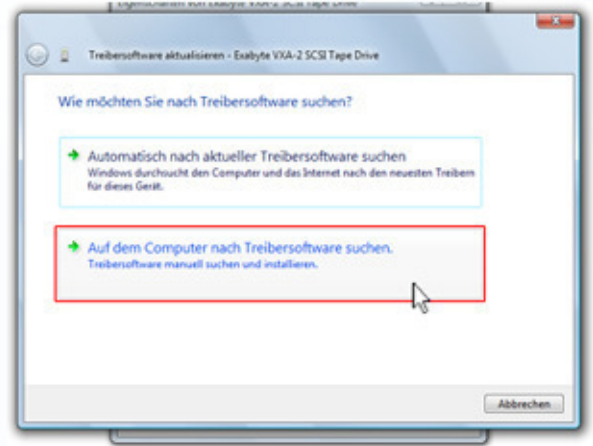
Eigenschaften von Exabyte VXA-2 SCSI Tape Drive

Treibersoftware aktualisieren - Exabyte VXA-2 SCSI Tape Drive

Wie möchten Sie nach Treibersoftware suchen?

Automatisch nach aktueller Treibersoftware suchen
Windows durchsucht den Computer und das Internet nach den neuesten Treibern für dieses Gerät.

Auf dem Computer nach Treibersoftware suchen.
Treibersoftware manuell suchen und installieren.

Abbrechen